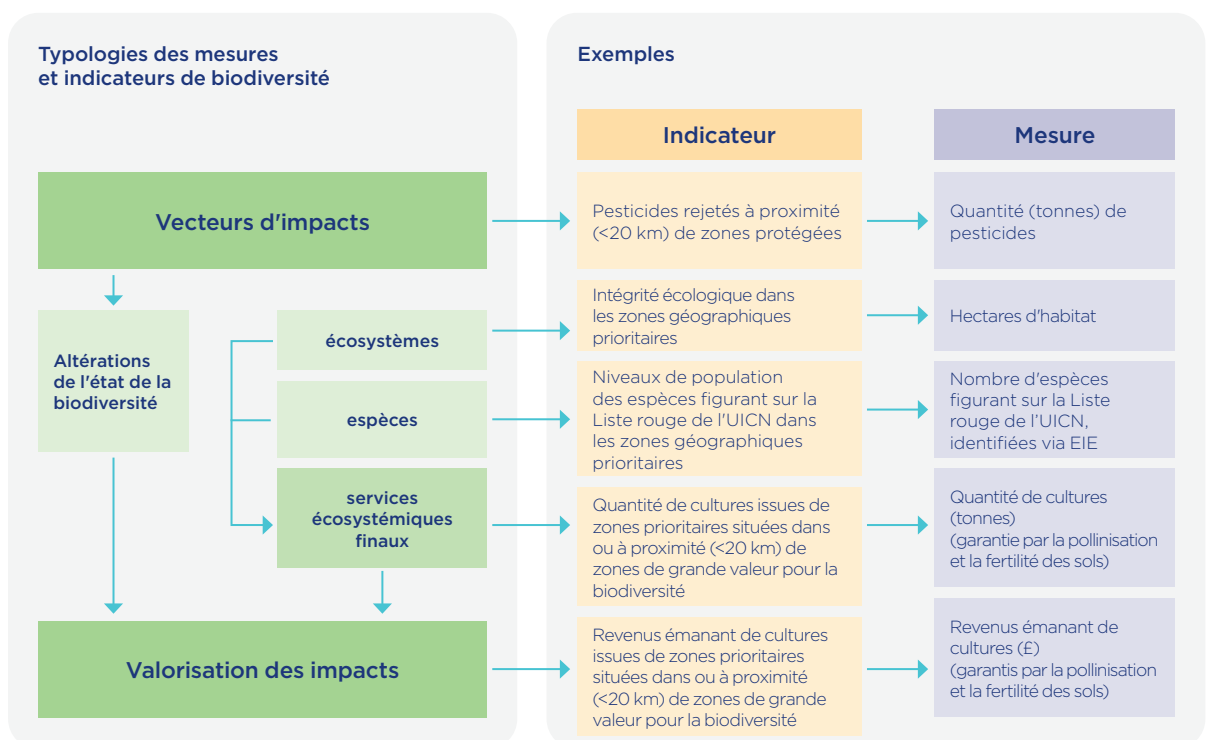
Typologies des mesures et indicateurs de biodiversité

Vecteurs d'impacts

Altérations de l'état de la biodiversité

écosystèmes

espèces

services écosystémiques finaux

Valorisation des impacts

Exemples

| Indicateur | Mesure |
|---|---|
| Pesticides rejetés à proximité (<20 km) de zones protégées | Quantité (tonnes) de pesticides |
| Intégrité écologique dans les zones géographiques prioritaires | Hectares d'habitat |
| Niveaux de population des espèces figurant sur la Liste rouge de l'UICN dans les zones géographiques prioritaires | Nombre d'espèces figurant sur la Liste rouge de l'UICN, identifiées via EIE |
| Quantité de cultures issues de zones prioritaires situées dans ou à proximité (<20 km) de zones de grande valeur pour la biodiversité | Quantité de cultures (tonnes) (garantie par la pollinisation et la fertilité des sols) |
| Revenus émanant de cultures issues de zones prioritaires situées dans ou à proximité (<20 km) de zones de grande valeur pour la biodiversité | Revenus émanant de cultures (£) (garantis par la pollinisation et la fertilité des sols) |